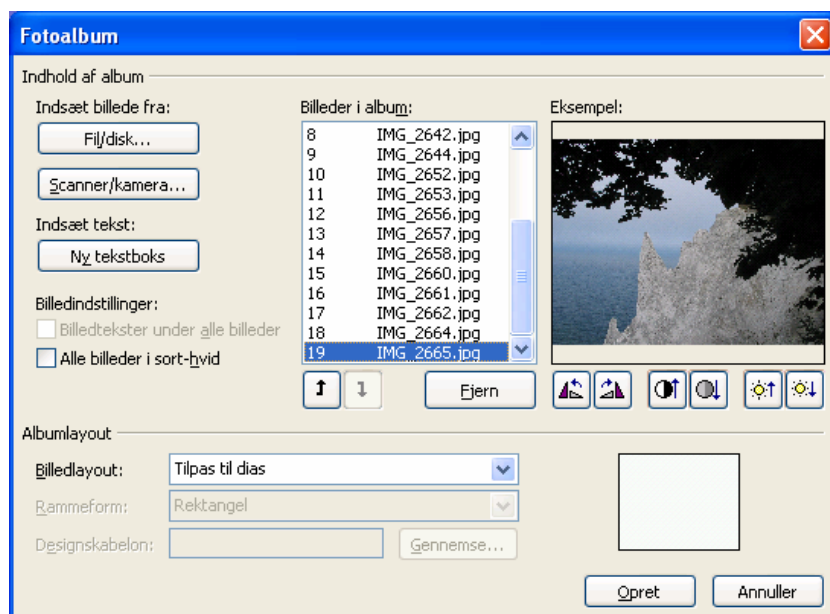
Fotoalbum

Indhold af album

Indsæt billede fra:

Fil/disk...

Scanner/kamera...

Indsæt tekst:

Ny tekstboks

Billedindstillinger:

Billedtekster under alle billeder

Alle billeder i sort-hvid

Billeder i album:

| | |
|---|---|
| 8 | IMG_2642.jpg |
| 9 | IMG_2644.jpg |
| 10 | IMG_2652.jpg |
| 11 | IMG_2653.jpg |
| 12 | IMG_2656.jpg |
| 13 | IMG_2657.jpg |
| 14 | IMG_2658.jpg |
| 15 | IMG_2660.jpg |
| 16 | IMG_2661.jpg |
| 17 | IMG_2662.jpg |
| 18 | IMG_2664.jpg |
| 19 | IMG_2665.jpg |

Fjern

Eksempel:

Albumlayout

Billedlayout: Tilpas til dias

Rammeform: Rektangel

Designskabelon: Gennemse...

Opret Annuller